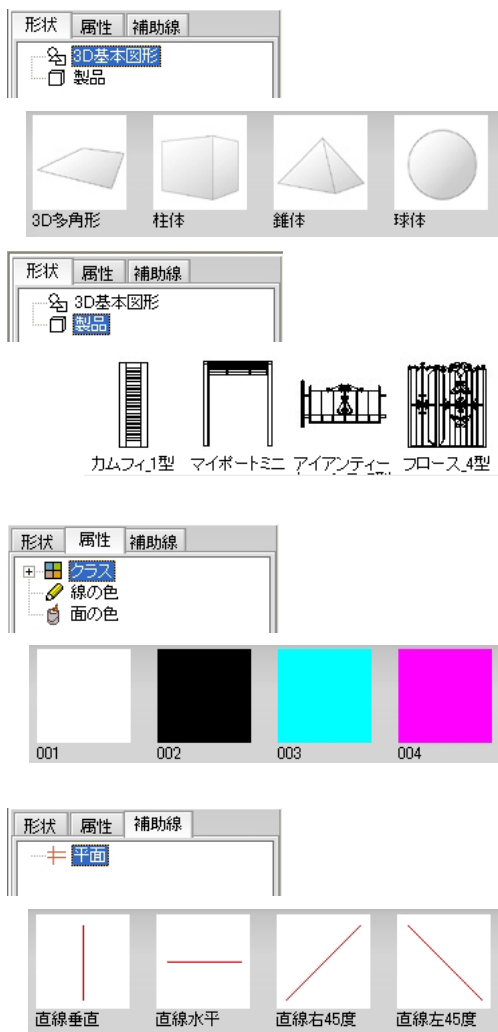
形状 属性 補助線
3D基本図形
製品

3D多角形
柱体
錐体
球体

形状 属性 補助線
3D基本図形
製品

カムフィ_1型
マイポートミニ
アイアンティー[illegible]
フロース_4型

形状 属性 補助線
クラス
線の色
面の色

001
002
003
004

形状 属性 補助線
平面

直線垂直
直線水平
直線右45度
直線左45度